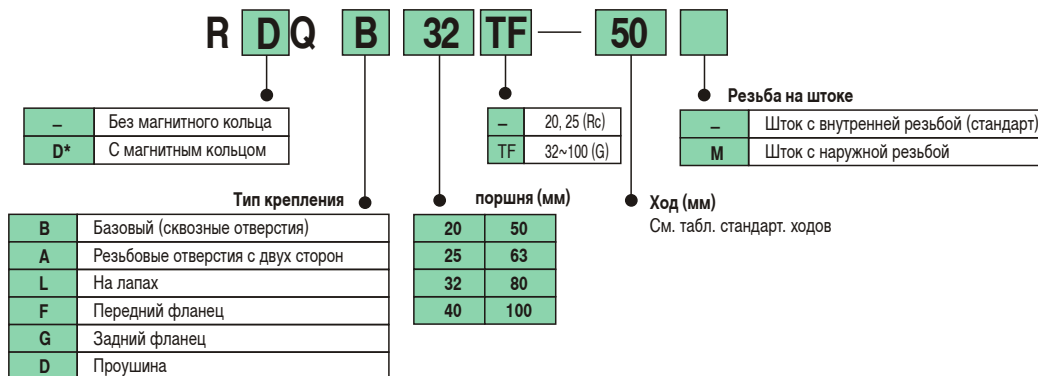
R D Q B 32 TF — 50

| – | Без магнитного кольца |
|---|---|
| D* | С магнитным кольцом |

| – | 20, 25 (Rc) |
|---|---|
| TF | 32~100 (G) |

Резьба на штоке

| – | Шток с внутренней резьбой (стандарт) |
|---|---|
| M | Шток с наружной резьбой |

Тип крепления

| B | Базовый (сквозные отверстия) |
|---|---|
| A | Резьбовые отверстия с двух сторон |
| L | На лапах |
| F | Передний фланец |
| G | Задний фланец |
| D | Проушина |

поршня (мм)

| 20 | 50 |
|---|---|
| 25 | 63 |
| 32 | 80 |
| 40 | 100 |

Ход (мм)
См. табл. стандарт. ходов